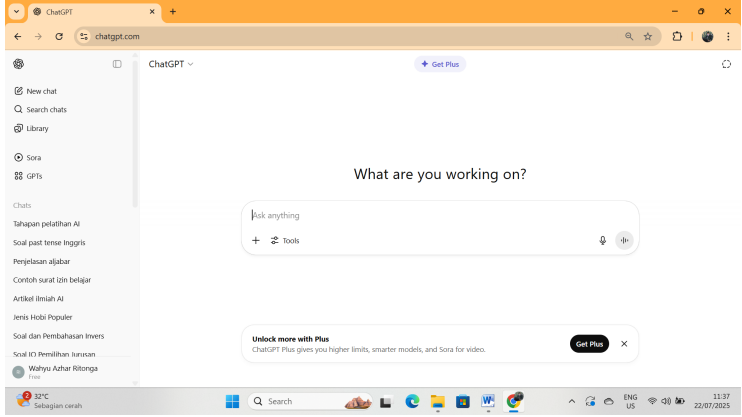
ChatGPT
chatgpt.com

New chat
Search chats
Library

Sora
GPTs

Chats
Tahapan pelatihan AI
Soal past tense Inggris
Penjelasan aljabar
Contoh surat izin belajar
Artikel ilmiah AI
Jenis Hobi Populer
Soal dan Pembahasan Invers
Soal IQ Pemilihan Jurusan

Wahyu Azhar Ritonga
Free

ChatGPT
Get Plus

What are you working on?

Ask anything
Tools

Unlock more with Plus
ChatGPT Plus gives you higher limits, smarter models, and Sora for video.
Get Plus

32°C
Sebagian cerah
Search
ENG
US
11:37
22/07/2025